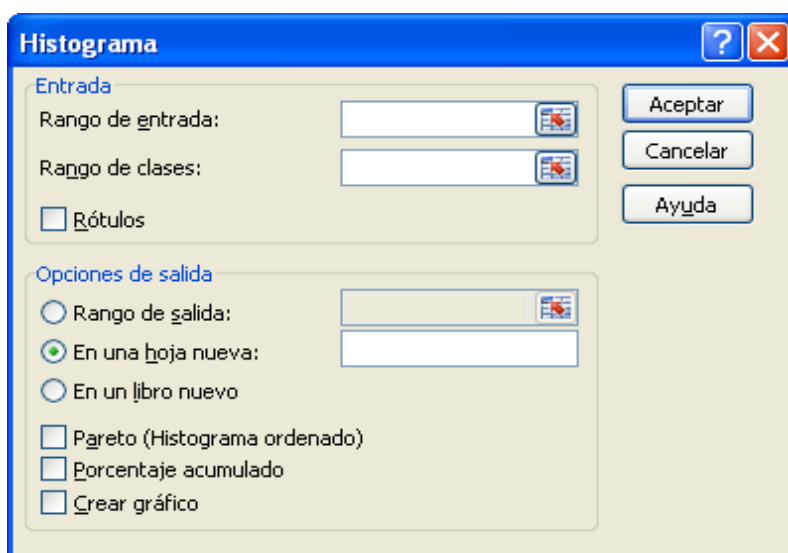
Histograma

?

Entrada

Rango de entrada:

Rango de clases:

Rótulos

Opciones de salida

Rango de salida:

En una hoja nueva:

En un libro nuevo

Pareto (Histograma ordenado)

Porcentaje acumulado

Crear gráfico

Aceptar

Cancelar

Ayuda